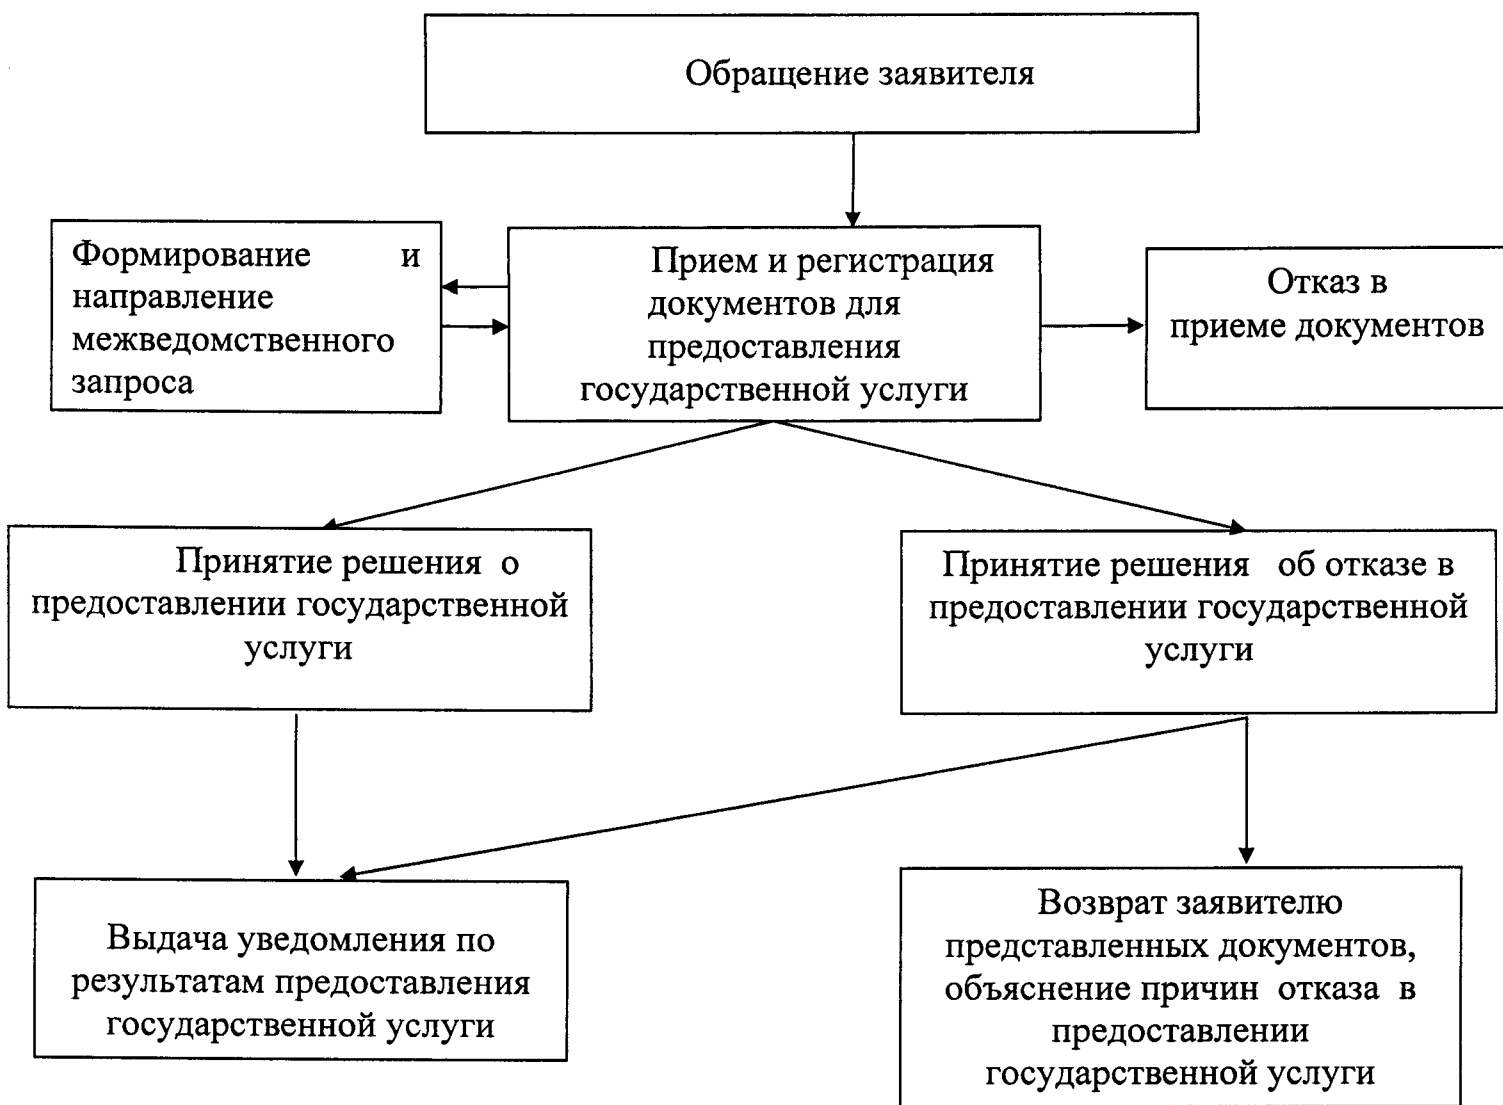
Обращение заявителя

Формирование и направление межведомственного запроса

Прием и регистрация документов для предоставления государственной услуги

Отказ в приеме документов

Принятие решения о предоставлении государственной услуги

Принятие решения об отказе в предоставлении государственной услуги

Выдача уведомления по результатам предоставления государственной услуги

Возврат заявителю представленных документов, объяснение причин отказа в предоставлении государственной услуги